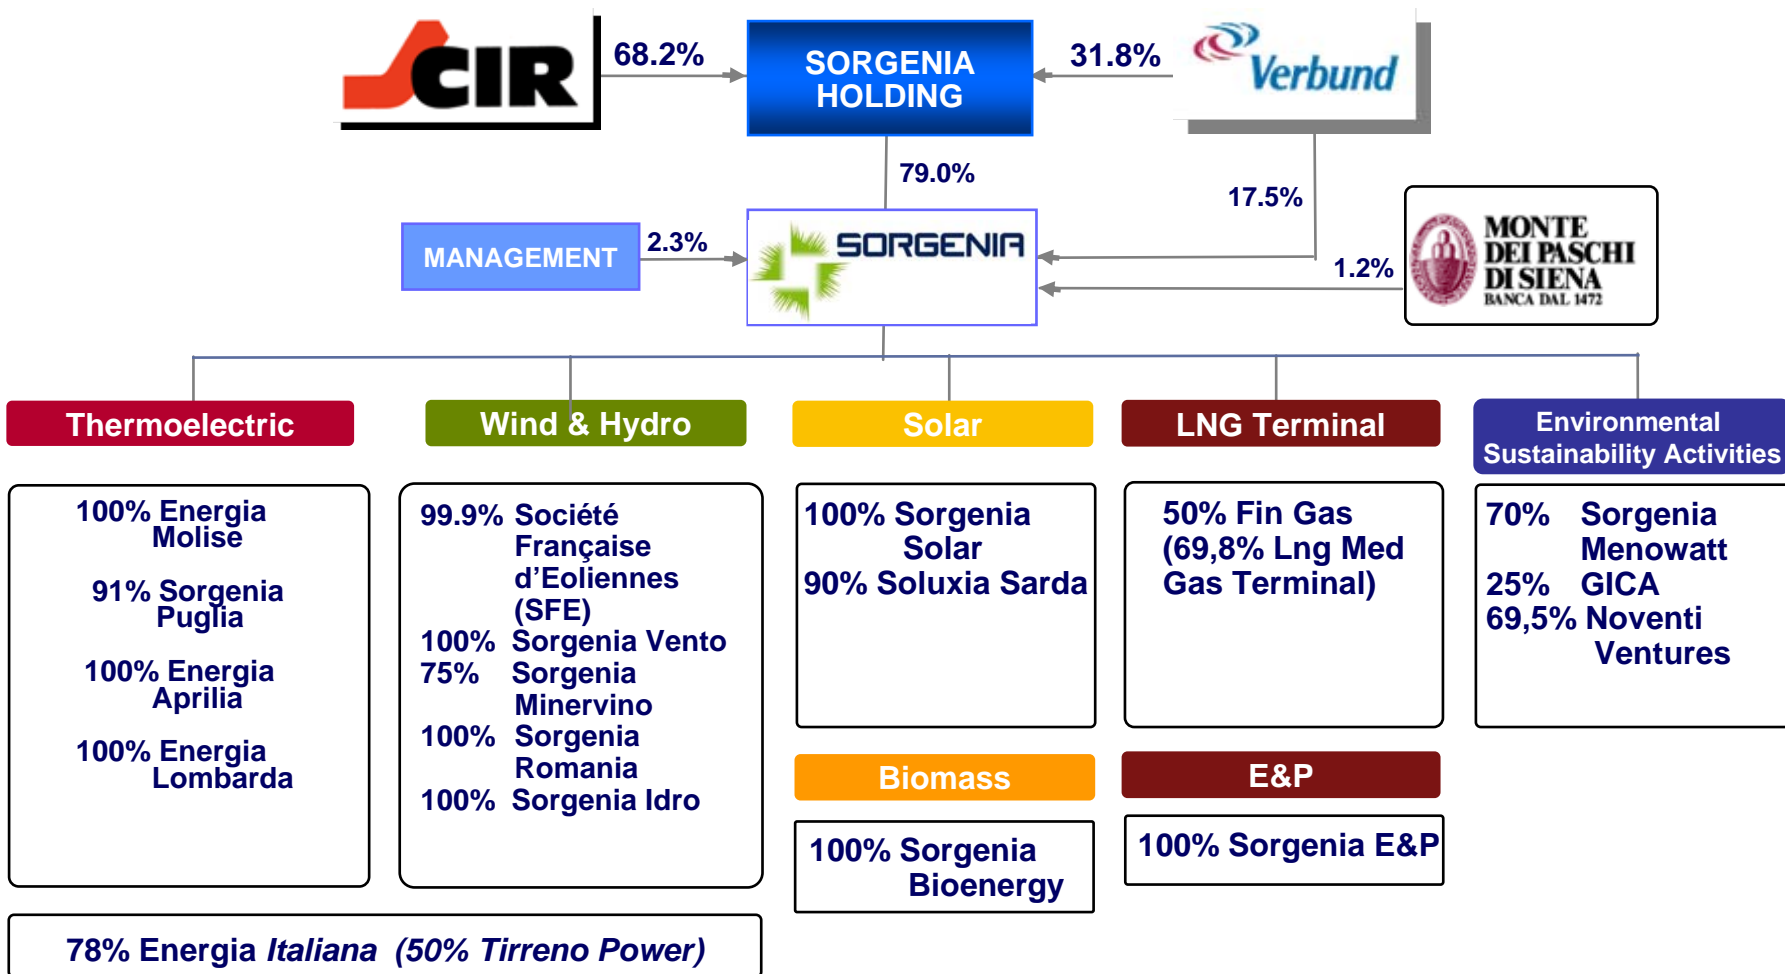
CIR

68.2%

SORGENIA HOLDING

31.8%

Verbund

79.0%

17.5%

MANAGEMENT

2.3%

SORGENIA

1.2%

MONTE DEI PASCHI DI SIENA
BANCA DAL 1472

Thermoelectric

Wind & Hydro

Solar

LNG Terminal

Environmental Sustainability Activities

100% Energia Molise

91% Sorgenia Puglia

100% Energia Aprilia

100% Energia Lombarda

99.9% Société Française d'Eoliennes (SFE)
100% Sorgenia Vento
75% Sorgenia Minervino
100% Sorgenia Romania
100% Sorgenia Idro

100% Sorgenia Solar
90% Soluxia Sarda

50% Fin Gas (69,8% Lng Med Gas Terminal)

70% Sorgenia Menowatt
25% GICA
69,5% Noventi Ventures

Biomass

E&P

100% Sorgenia Bioenergy

100% Sorgenia E&P

78% Energia *Italiana* *(50% Tirreno Power)*